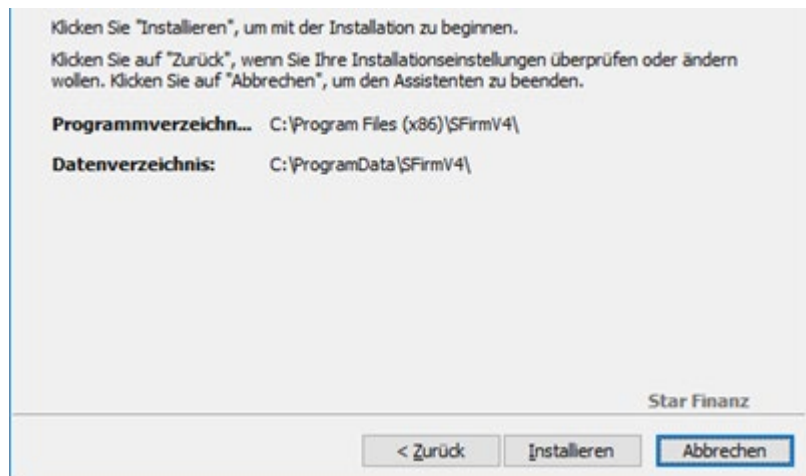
Klicken Sie "Installieren", um mit der Installation zu beginnen.

Klicken Sie auf "Zurück", wenn Sie Ihre Installationseinstellungen überprüfen oder ändern wollen. Klicken Sie auf "Abbrechen", um den Assistenten zu beenden.

**Programmverzeichn...** C:\Program Files (x86)\SFirmV4\

**Datenverzeichnis:** C:\ProgramData\SFirmV4\

Star Finanz

< Zurück Installieren Abbrechen